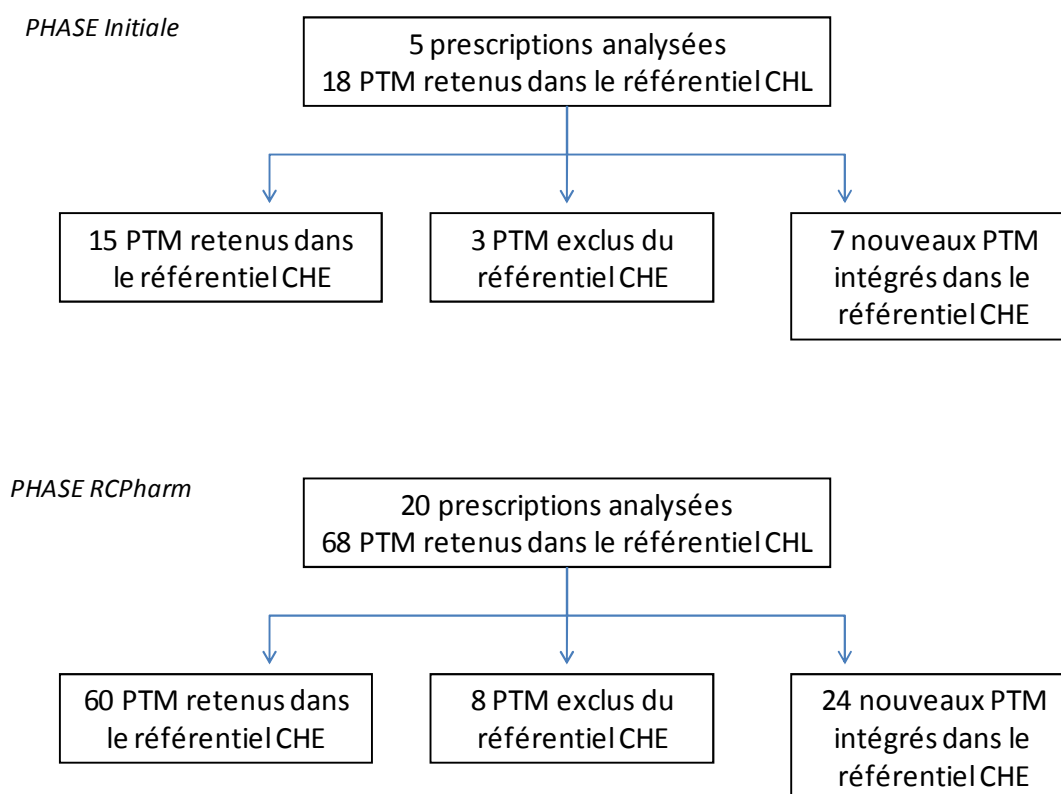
PHASE Initiale

5 prescriptions analysées
18 PTM retenus dans le référentiel CHL

15 PTM retenus dans le référentiel CHE

3 PTM exclus du référentiel CHE

7 nouveaux PTM intégrés dans le référentiel CHE

PHASE RCPharm

20 prescriptions analysées
68 PTM retenus dans le référentiel CHL

60 PTM retenus dans le référentiel CHE

8 PTM exclus du référentiel CHE

24 nouveaux PTM intégrés dans le référentiel CHE